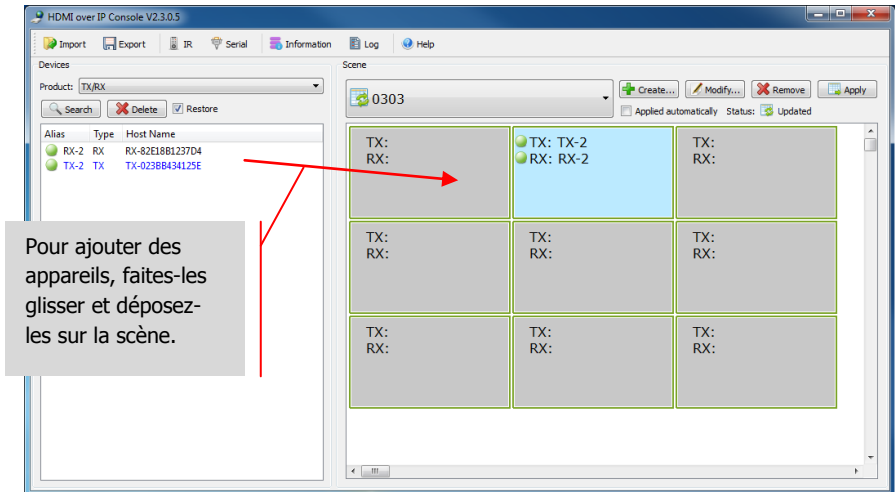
HDMI over IP Console V2.3.0.5

Import Export IR Serial Information Log Help

Devices

Product: TX/RX

Search Delete Restore

| Alias | Type | Host Name |
|---|---|---|
| RX-2 | RX | RX-82E18B1237D4 |
| TX-2 | TX | TX-023BB434125E |

Scene

0303

Create... Modify... Remove Apply

Applied automatically Status: Updated

| TX:<br>RX: | TX: TX-2<br>RX: RX-2 | TX:<br>RX: |
|---|---|---|
| TX:<br>RX: | TX:<br>RX: | TX:<br>RX: |
| TX:<br>RX: | TX:<br>RX: | TX:<br>RX: |

Pour ajouter des appareils, faites-les glisser et déposez-les sur la scène.